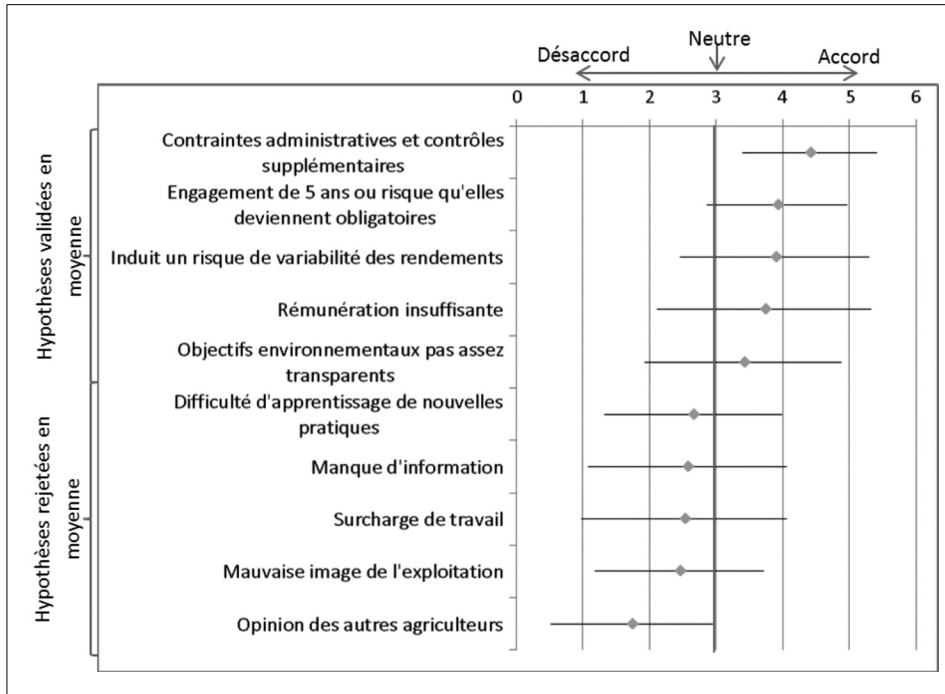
Neutre
Désaccord
Accord

0 1 2 3 4 5 6

Hypothèses validées en moyenne

Contraintes administratives et contrôles supplémentaires

Engagement de 5 ans ou risque qu'elles deviennent obligatoires

Induit un risque de variabilité des rendements

Rémunération insuffisante

Objectifs environnementaux pas assez transparents

Hypothèses rejetées en moyenne

Difficulté d'apprentissage de nouvelles pratiques

Manque d'information

Surcharge de travail

Mauvaise image de l'exploitation

Opinion des autres agriculteurs